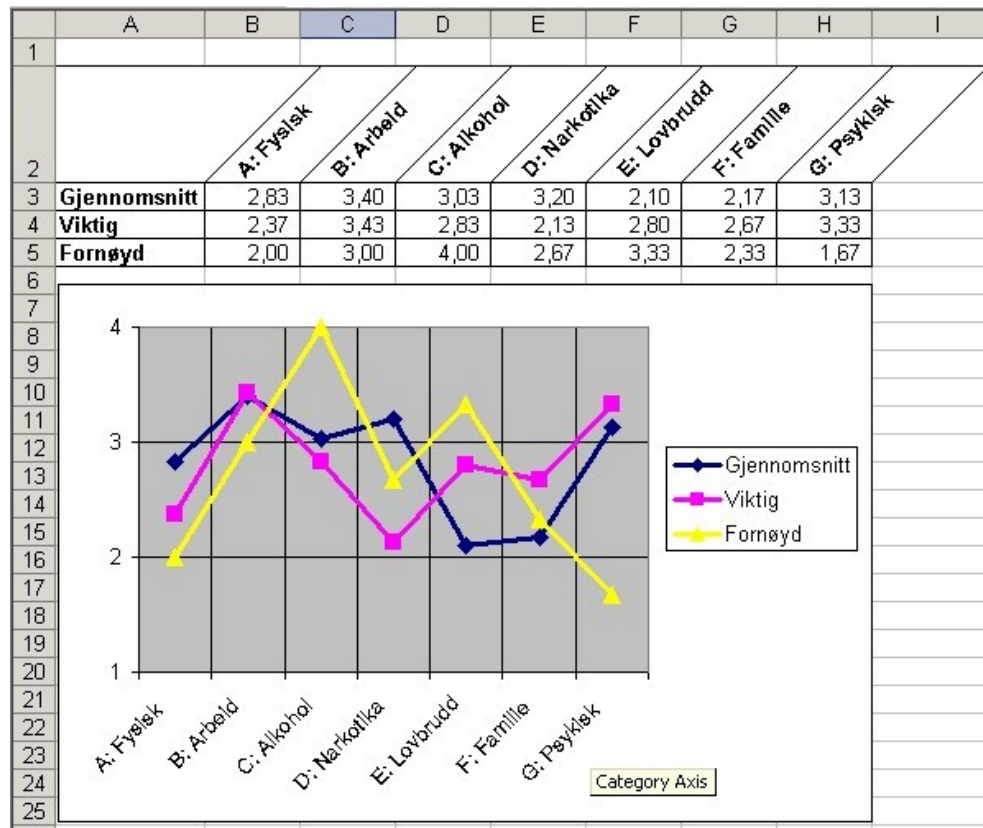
| | A | B | C | D | E | F | G | H | I |
|---|---|---|---|---|---|---|---|---|---|
| 1 | | | | | | | | | |
| 2 | | A: Fysisk | B: Arbeid | C: Alkohol | D: Narkotika | E: Lovbrudd | F: Familie | G: Psykisk | |
| 3 | Gjennomsnitt | 2,83 | 3,40 | 3,03 | 3,20 | 2,10 | 2,17 | 3,13 | |
| 4 | Viktig | 2,37 | 3,43 | 2,83 | 2,13 | 2,80 | 2,67 | 3,33 | |
| 5 | Fornøyd | 2,00 | 3,00 | 4,00 | 2,67 | 3,33 | 2,33 | 1,67 | |
| 6 | | | | | | | | | |

7 8 9 10 11 12 13 14 15 16 17 18 19 20 21 22 23 24 25

4
3
2
1

Gjennomsnitt
Viktig
Fornøyd

A: Fysisk
B: Arbeid
C: Alkohol
D: Narkotika
E: Lovbrudd
F: Familie
G: Psykisk

Category Axis